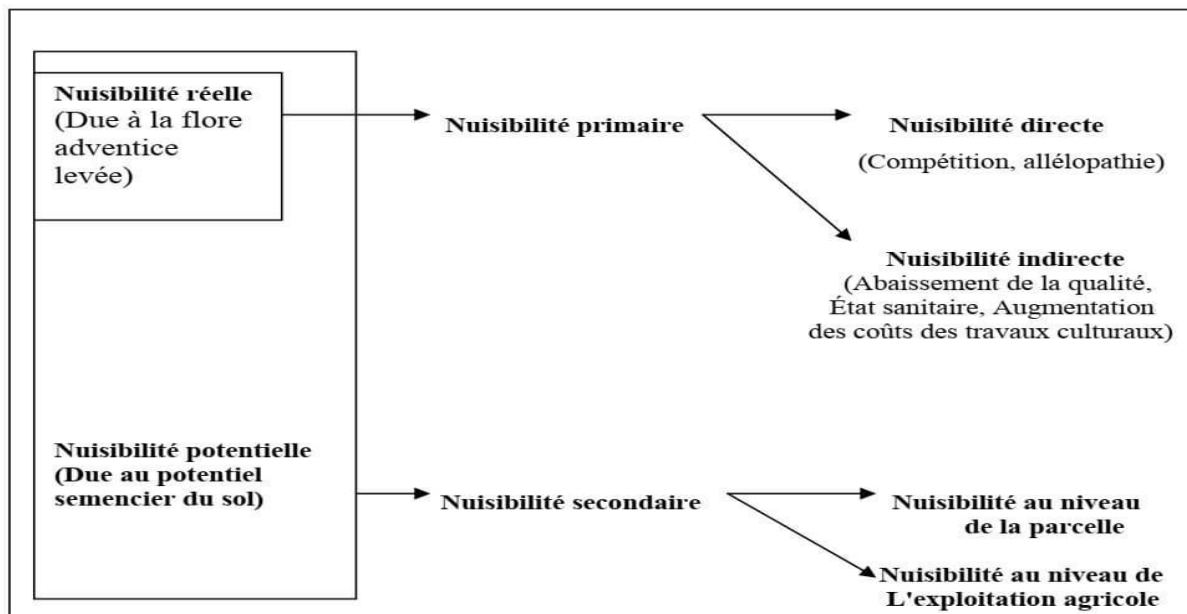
Nuisibilité réelle (Due à la flore adventice levée)

Nuisibilité primaire

Nuisibilité directe

(Compétition, allélopathie)

Nuisibilité indirecte (Abaissement de la qualité, État sanitaire, Augmentation des coûts des travaux culturaux)

Nuisibilité potentielle (Due au potentiel semencier du sol)

Nuisibilité secondaire

Nuisibilité au niveau de la parcelle

Nuisibilité au niveau de L'exploitation agricole